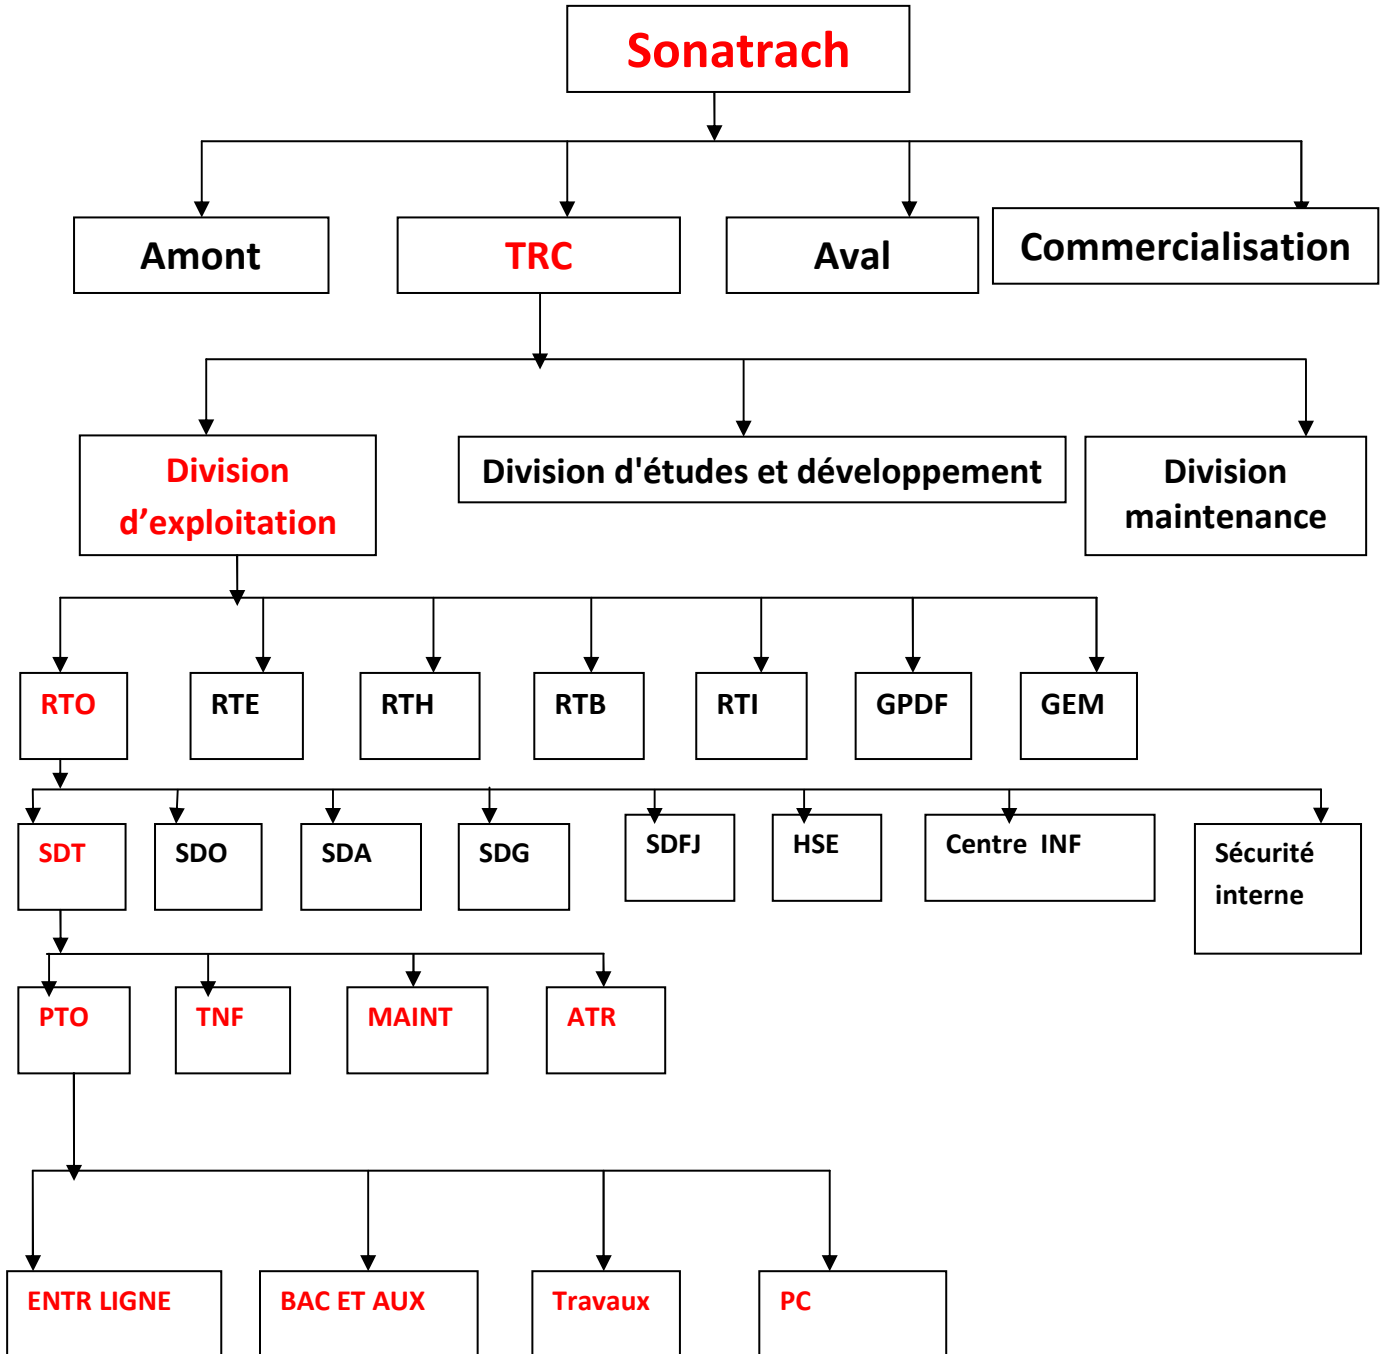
Sonatrach

Amont

TRC

Aval

Commercialisation

Division d’exploitation

Division d'études et développement

Division maintenance

RTO

RTE

RTH

RTB

RTI

GPDF

GEM

SDT

SDO

SDA

SDG

SDFJ

HSE

Centre INF

Sécurité interne

PTO

TNF

MAINT

ATR

ENTR LIGNE

BAC ET AUX

Travaux

PC